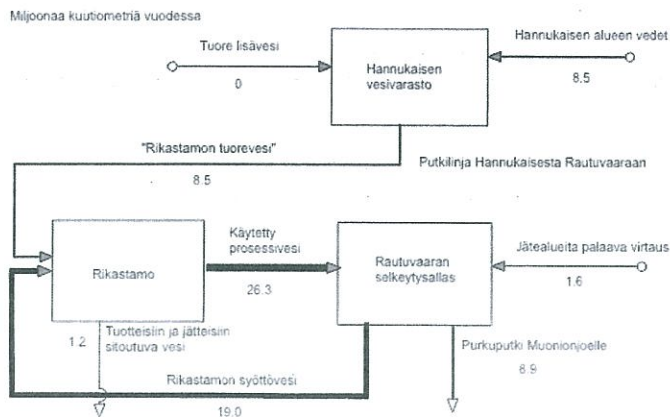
Miljoonaa kuutiometriä vuodessa

Tuore lisävesi

0

Hannukaisen vesivarasto

Hannukaisen alueen vedet

8.5

"Rikastamon tuorevesi"

8.5

Putkilinja Hannukaisesta Rautuvaaraan

Rikastamo

Käytetty prosessivesi

26.3

Rautuvaaran selkeytysallas

Jätealueita palaava virtaus

1.6

1.2

Tuotteisiin ja jätteisiin sitoutuva vesi

Purkuputki Muonionjoelle

8.9

Rikastamon syöttövesi

19.0